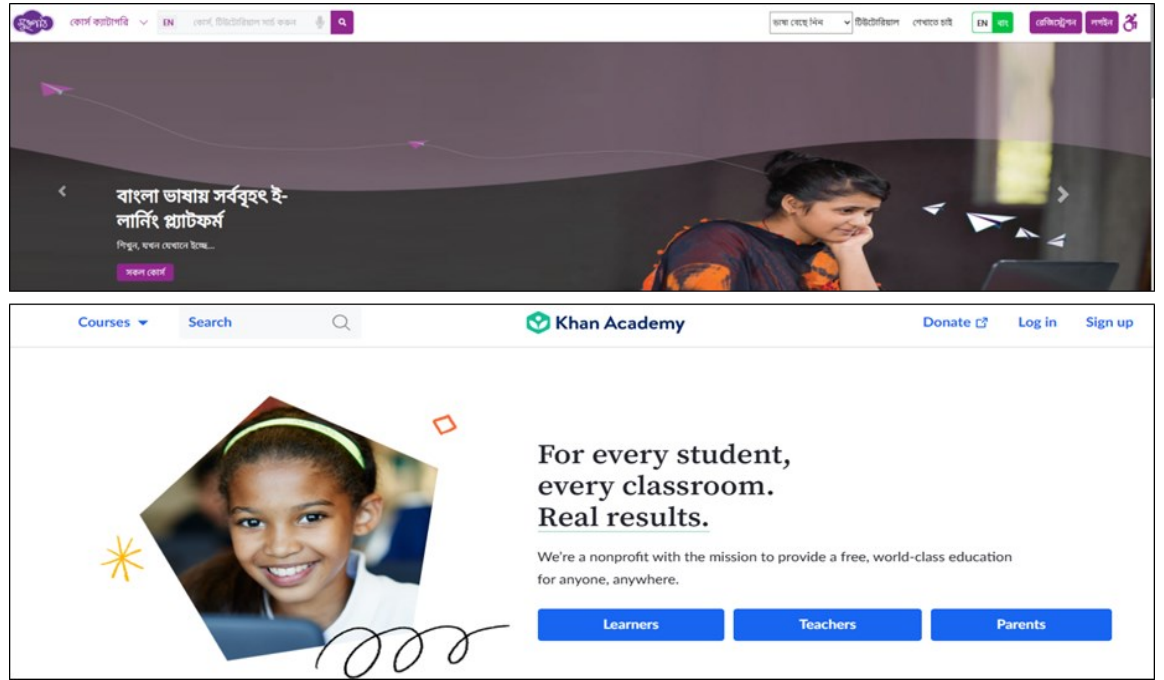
মুক্তপাঠ কোর্স ক্যাটাগরি EN কোর্স, টিউটোরিয়াল সার্চ করুন

ভাষা বেছে নিন টিউটোরিয়াল শেখাতে চাই EN বাং রেজিস্ট্রেশন লগইন

বাংলা ভাষায় সর্ববৃহৎ ই-লার্নিং প্ল্যাটফর্ম

শিখুন, যখন যেখানে ইচ্ছে...

সকল কোর্স

Courses Search Khan Academy Donate Log in Sign up

For every student, every classroom. Real results.

We're a nonprofit with the mission to provide a free, world-class education for anyone, anywhere.

Learners Teachers Parents